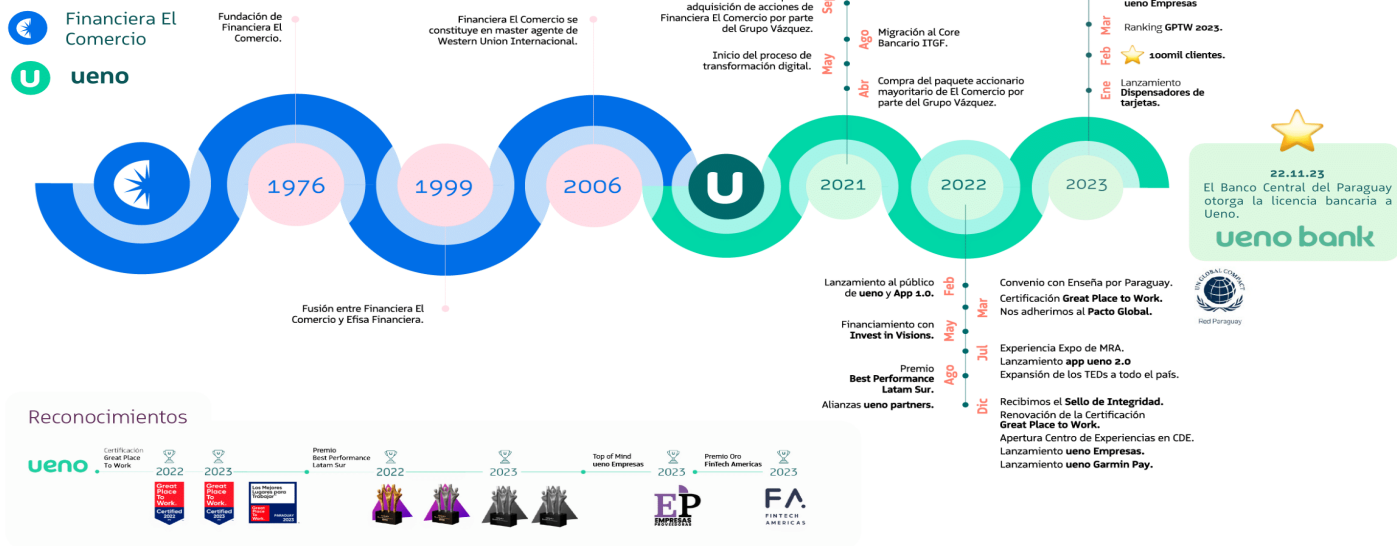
Financiera El Comercio

ueno

Fundación de Financiera El Comercio.

Financiera El Comercio se constituye en master agente de Western Union Internacional.

adquisición de acciones de Financiera El Comercio por parte del Grupo Vázquez.

Inicio del proceso de transformación digital.

Se

Ago Migración al Core Bancario ITGF.

May

Abr Compra del paquete accionario mayoritario de El Comercio por parte del Grupo Vázquez.

ueno Empresas

Mar Ranking GPTW 2023.

Feb 100mil clientes.

Ene Lanzamiento Dispensadores de tarjetas.

1976

1999

2006

2021

2022

2023

22.11.23
El Banco Central del Paraguay otorga la licencia bancaria a Ueno.

ueno bank

Fusión entre Financiera El Comercio y Efisa Financiera.

Lanzamiento al público de ueno y App 1.0.

Feb Convenio con Enseña por Paraguay.

Mar Certificación Great Place to Work. Nos adherimos al Pacto Global.

Financiamiento con Invest in Visions.

May

Jul Experiencia Expo de MRA. Lanzamiento app ueno 2.0 Expansión de los TEDs a todo el país.

Premio Best Performance Latam Sur.

Ago

Alianzas ueno partners.

Dic Recibimos el Sello de Integridad. Renovación de la Certificación Great Place to Work. Apertura Centro de Experiencias en CDE. Lanzamiento ueno Empresas. Lanzamiento ueno Garmin Pay.

UN GLOBAL COMPACT
Red Paraguay

Reconocimientos

ueno

Certificación Great Place To Work

2022

Great Place To Work. Certified 2022

2023

Great Place To Work. Certified 2023

Los Mejores Lugares para Trabajar
Great Place To Work.
PARAGUAY 2023

Premio Best Performance Latam Sur

2022

2023

Top of Mind ueno Empresas

2023

EP EMPRESAS PROVEEDORAS

Premio Oro FinTech Americas

2023

FA FINTECH AMERICAS